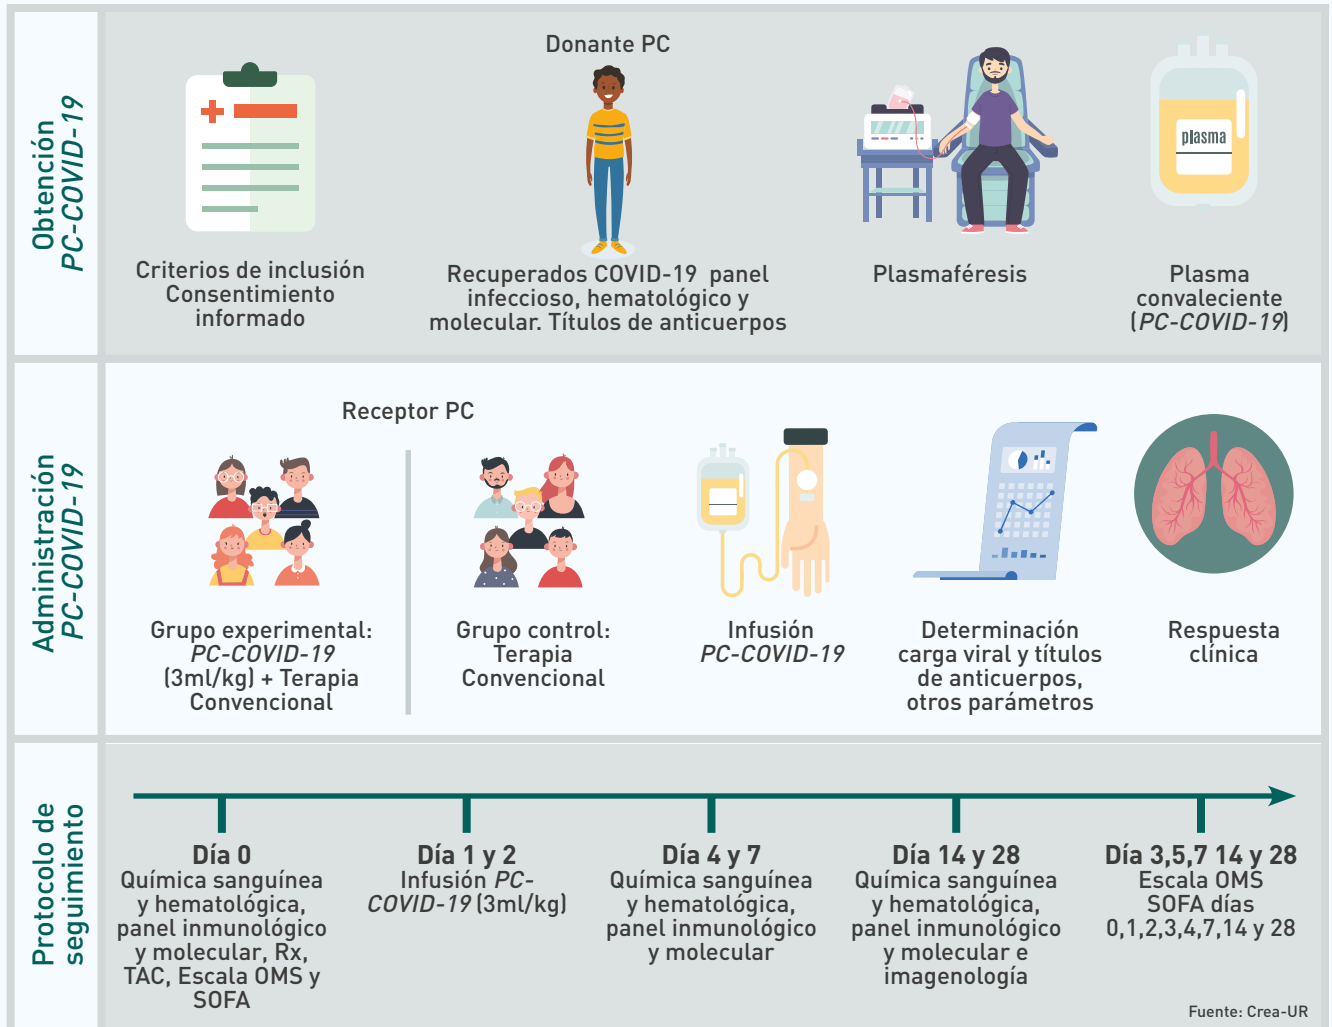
Obtención
PC-COVID-19

Donante PC

Criterios de inclusión
Consentimiento
informado

Recuperados COVID-19 panel infeccioso, hematológico y molecular. Títulos de anticuerpos

Plasmaféresis

plasma

Plasma convaleciente (PC-COVID-19)

Administración
PC-COVID-19

Receptor PC

Grupo experimental: PC-COVID-19 (3ml/kg) + Terapia Convencional

Grupo control: Terapia Convencional

Infusión PC-COVID-19

Determinación carga viral y títulos de anticuerpos, otros parámetros

Respuesta clínica

Protocolo de seguimiento

Día 0
Química sanguínea y hematológica, panel inmunológico y molecular, Rx, TAC, Escala OMS y SOFA

Día 1 y 2
Infusión PC-COVID-19 (3ml/kg)

Día 4 y 7
Química sanguínea y hematológica, panel inmunológico y molecular

Día 14 y 28
Química sanguínea y hematológica, panel inmunológico y molecular e imagenología

Día 3,5,7 14 y 28
Escala OMS
SOFA días 0,1,2,3,4,7,14 y 28

Fuente: Crea-UR